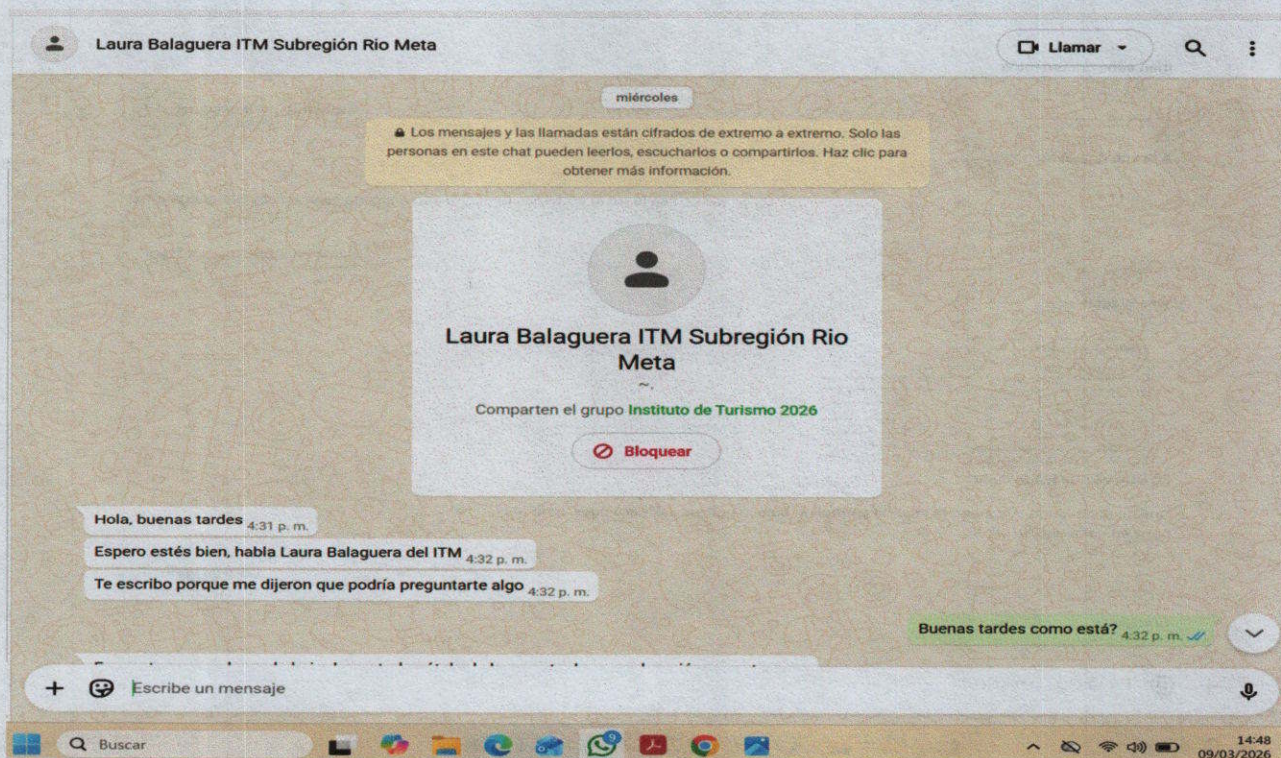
Laura Balaguera ITM Subregión Rio Meta

Llamar

miércoles

Los mensajes y las llamadas están cifrados de extremo a extremo. Solo las personas en este chat pueden leerlos, escucharlos o compartirlos. Haz clic para obtener más información.

Laura Balaguera ITM Subregión Rio Meta

~.

Comparten el grupo Instituto de Turismo 2026

Bloquear

Hola, buenas tardes 4:31 p. m.

Espero estés bien, habla Laura Balaguera del ITM 4:32 p. m.

Te escribo porque me dijeron que podría preguntarte algo 4:32 p. m.

Buenas tardes como está? 4:32 p. m.

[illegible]

Escribe un mensaje

Buscar

14:48
09/03/2026